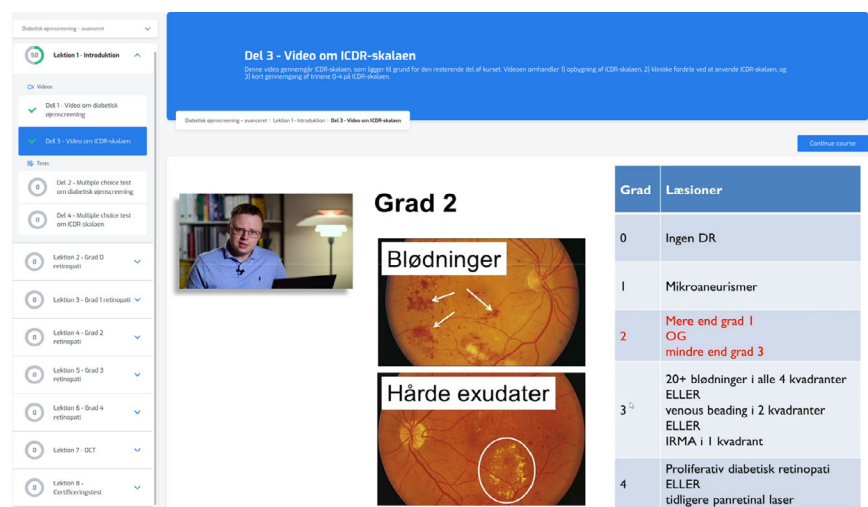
Diabetisk øjenscreening - avanceret

50 Lektion 1 - Introduktion

Videos

Del 1 - Video om diabetisk øjenscreening

Del 3 - Video om ICDR-skalaen

Tests

0 Del 2 - Multiple choice test om diabetisk øjenscreening

0 Del 4 - Multiple choice test om ICDR-skalaen

0 Lektion 2 - Grad 0 retinopati

0 Lektion 3 - Grad 1 retinopati

0 Lektion 4 - Grad 2 retinopati

0 Lektion 5 - Grad 3 retinopati

0 Lektion 6 - Grad 4 retinopati

0 Lektion 7 - OCT

0 Lektion 8 - Certificeringstest

Del 3 - Video om ICDR-skalaen

Denne video gennemgår ICDR-skalaen, som ligger til grund for den resterende del af kurset. Videoen omhandler 1) opbygning af ICDR-skalaen, 2) kliniske fordele ved at anvende ICDR-skalaen, og 3) kort gennemgang af trinene 0-4 på ICDR-skalaen.

Diabetisk øjenscreening – avanceret / Lektion 1 - Introduktion / Del 3 - Video om ICDR-skalaen

Continue course

Grad 2

Blødninger

Hårde exudater

| Grad | Læsioner |
|---|---|
| 0 | Ingen DR |
| 1 | Mikroaneurismer |
| 2 | Mere end grad 1 OG mindre end grad 3 |
| 3 | 20+ blødninger i alle 4 kvadranter ELLER venous beading i 2 kvadranter ELLER IRMA i 1 kvadrant |
| 4 | Proliferativ diabetisk retinopati ELLER tidligere panretinal laser |